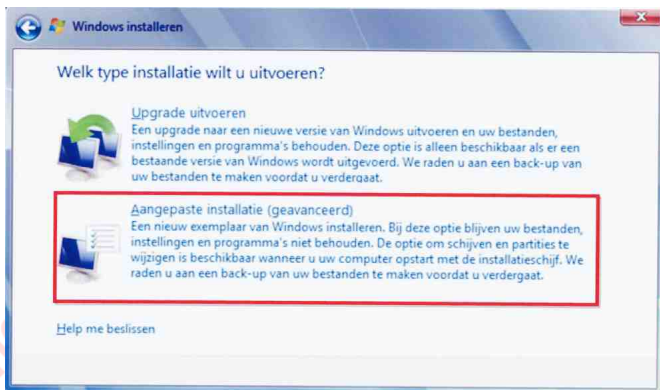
Windows installeren

Welk type installatie wilt u uitvoeren?

Upgrade uitvoeren
Een upgrade naar een nieuwe versie van Windows uitvoeren en uw bestanden, instellingen en programma's behouden. Deze optie is alleen beschikbaar als er een bestaande versie van Windows wordt uitgevoerd. We raden u aan een back-up van uw bestanden te maken voordat u verdergaat.

Aangepaste installatie (geavanceerd)
Een nieuw exemplaar van Windows installeren. Bij deze optie blijven uw bestanden, instellingen en programma's niet behouden. De optie om schijven en partities te wijzigen is beschikbaar wanneer u uw computer opstart met de installatieschijf. We raden u aan een back-up van uw bestanden te maken voordat u verdergaat.

Help me beslissen